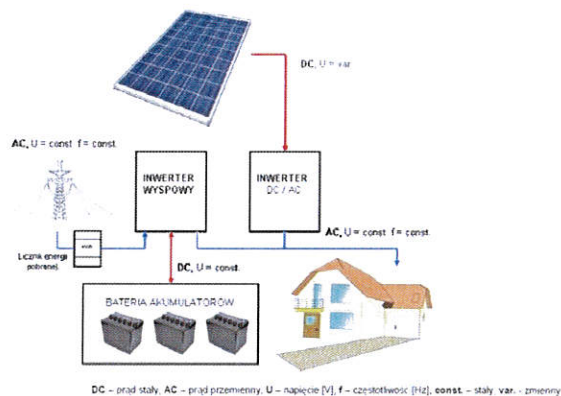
DC, U = var

AC, U = const f = const

INWERTER WYSPOWY

INWERTER DC / AC

kWh

Licznik energii pobranej

AC, U = const f = const

DC, U = const

BATERIA AKUMULATORÓW

DC – prąd stały, AC – prąd przemienny, U – napięcie [V], f – częstotliwość [Hz], const. – stały, var. – zmienny